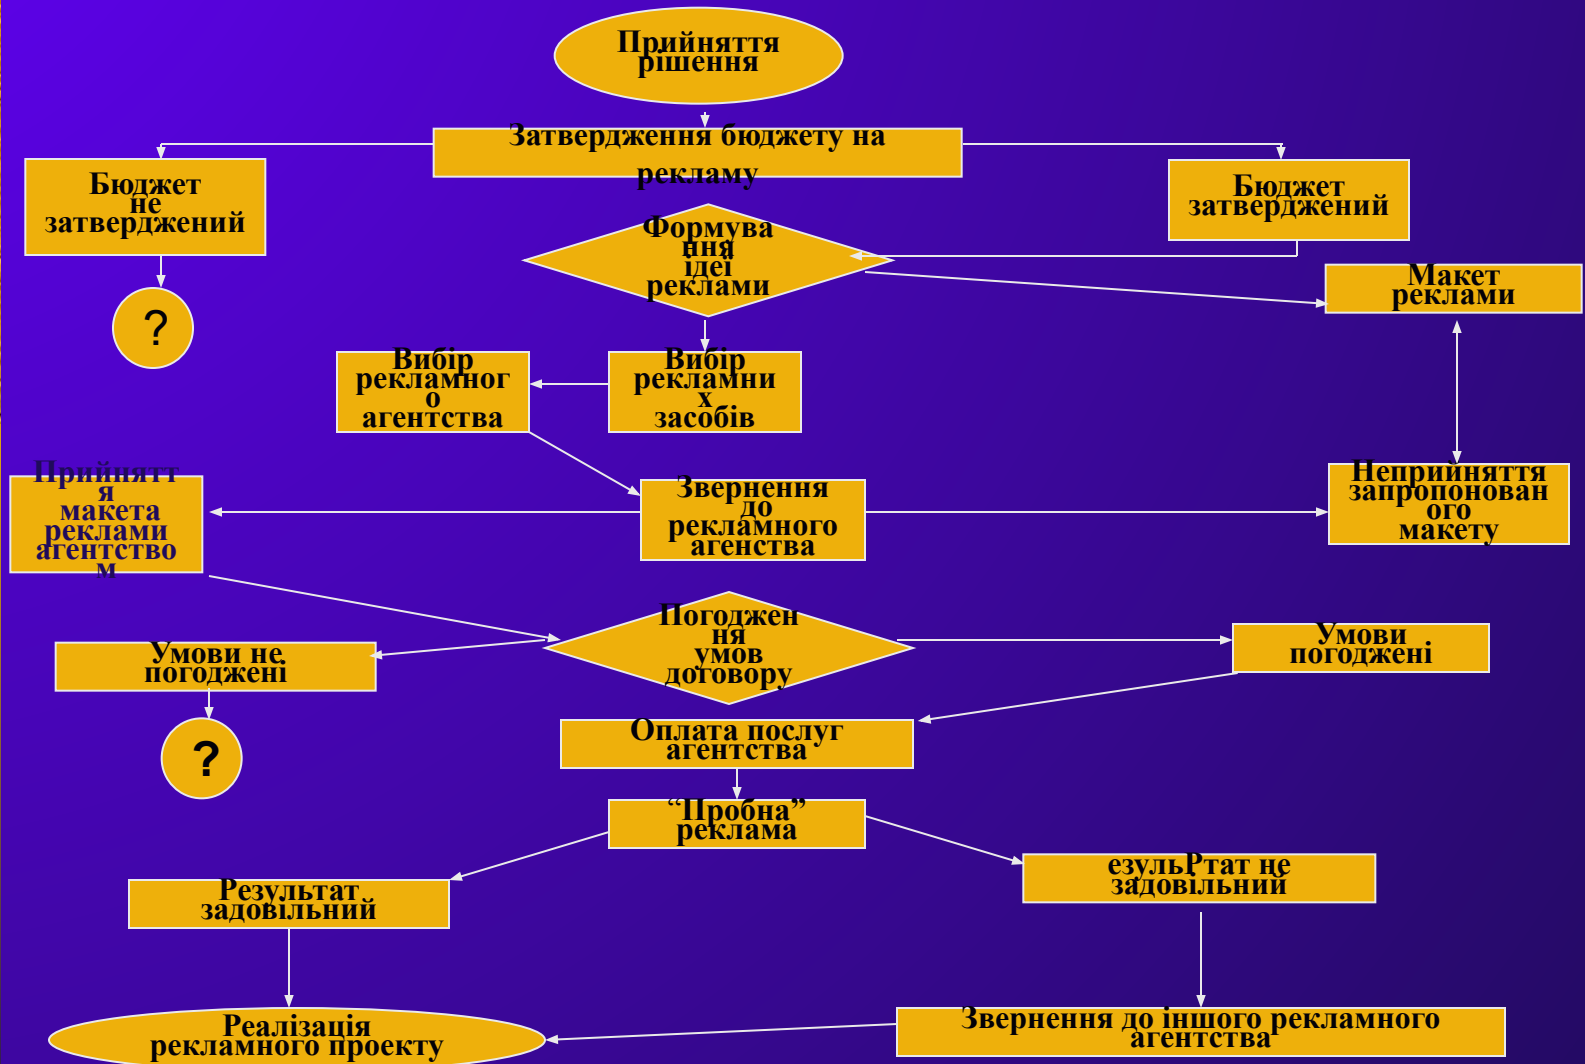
Прийняття рішення

Затвердження бюджету на рекламу

Бюджет не затверджений

Бюджет затверджений

?

Формування ідеї реклами

Макет реклами

Вибір рекламного агентства

Вибір рекламних засобів

Прийняття макета реклами агентством

Звернення до рекламного агенства

Неприйняття запропонованого макету

Погодження умов договору

Умови не погоджені

Умови погоджені

?

Оплата послуг агентства

“Пробна” реклама

Результат задовільний

езульРтат не задовільний

Реалізація рекламного проекту

Звернення до іншого рекламного агентства